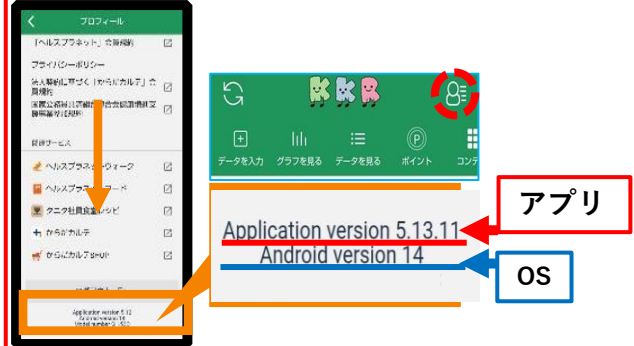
プロフィール

「ヘルスプラネット」会員規約

プライバシーポリシー

法人契約に基づく「からだカルテ」会員規約

国家公務員共済組合連合会組合員情報変更等規約

関連サービス

ヘルスプラネットウォーク

ヘルスプラネットカード

タニタ社員食堂レシピ

からだカルテ

からだカルテSHOP

Application version 5.13
Android version 14
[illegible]

KKR

データを入力
グラフを見る
データを見る
ポイント
コンテ

Application version 5.13.11
Android version 14

アプリ

OS